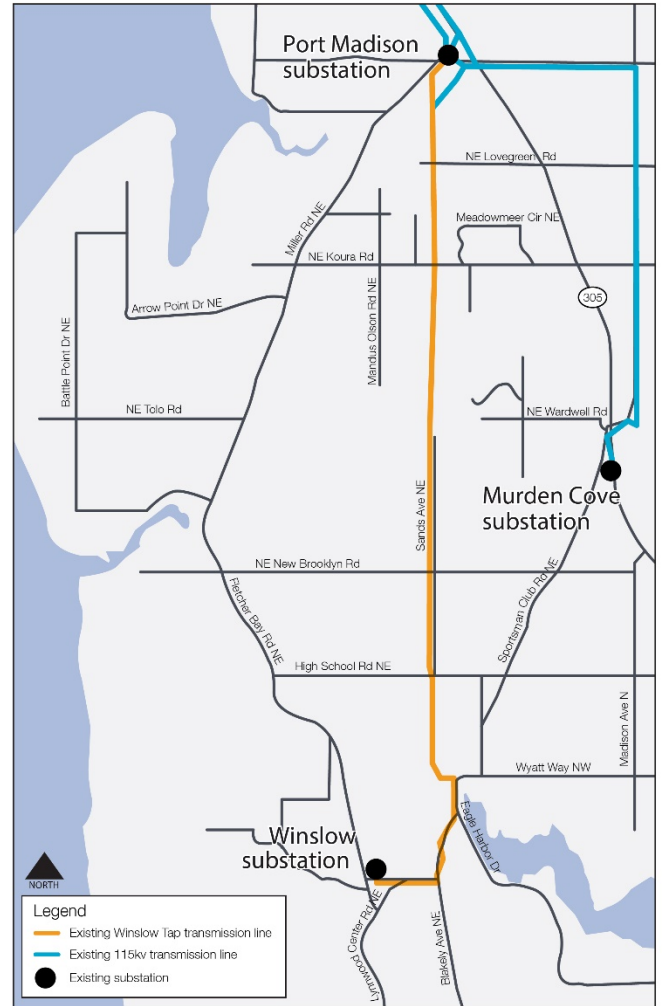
Port Madison substation

NE Lovegreen Rd

Meadowmeer Cir NE

Miller Rd NE

NE Koura Rd

305

Arrow Point Dr NE

Mandus Olson Rd NE

Battle Point Dr NE

NE Tolo Rd

NE Wardwell Rd

Sands Ave NE

Murden Cove substation

NE New Brooklyn Rd

Fletcher Bay Rd NE

Sportsman Club Rd NE

High School Rd NE

Madison Ave N

Wyatt Way NW

Eagle Harbor Dr

Winslow substation

NORTH

Lynnwood Center Rd NE

Blakely Ave NE

Legend
Existing Winslow Tap transmission line
Existing 115kv transmission line
Existing substation